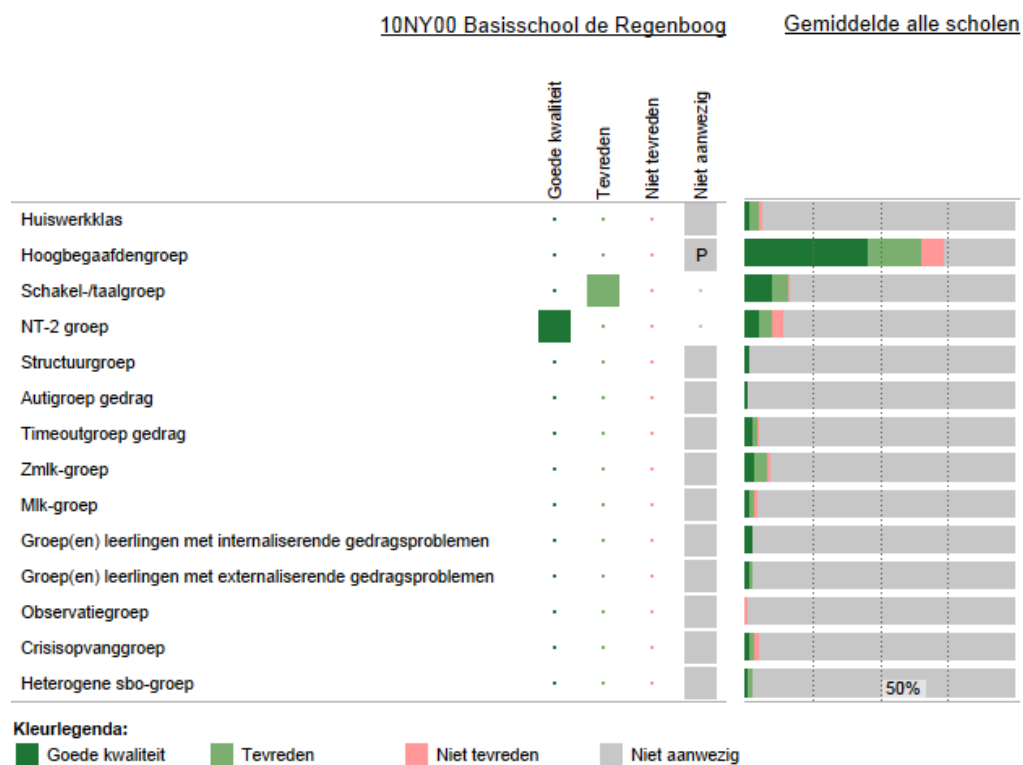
10NY00 Basisschool de Regenboog

Gemiddelde alle scholen

| | Goede kwaliteit | Tevreden | Niet tevreden | Niet aanwezig |
|---|---|---|---|---|
| Huiswerkklas | | | | |
| Hoogbegaafdengroep | | | | P |
| Schakel-/taalgroep | | | | |
| NT-2 groep | | | | |
| Structuurgroep | | | | |
| Autigroep gedrag | | | | |
| Timeoutgroep gedrag | | | | |
| Zmlk-groep | | | | |
| Mlk-groep | | | | |
| Groep(en) leerlingen met internaliserende gedragsproblemen | | | | |
| Groep(en) leerlingen met externaliserende gedragsproblemen | | | | |
| Observatiegroep | | | | |
| Crisisopvanggroep | | | | |
| Heterogene sbo-groep | | | | |

50%

Kleurlegenda:
Goede kwaliteit
Tevreden
Niet tevreden
Niet aanwezig